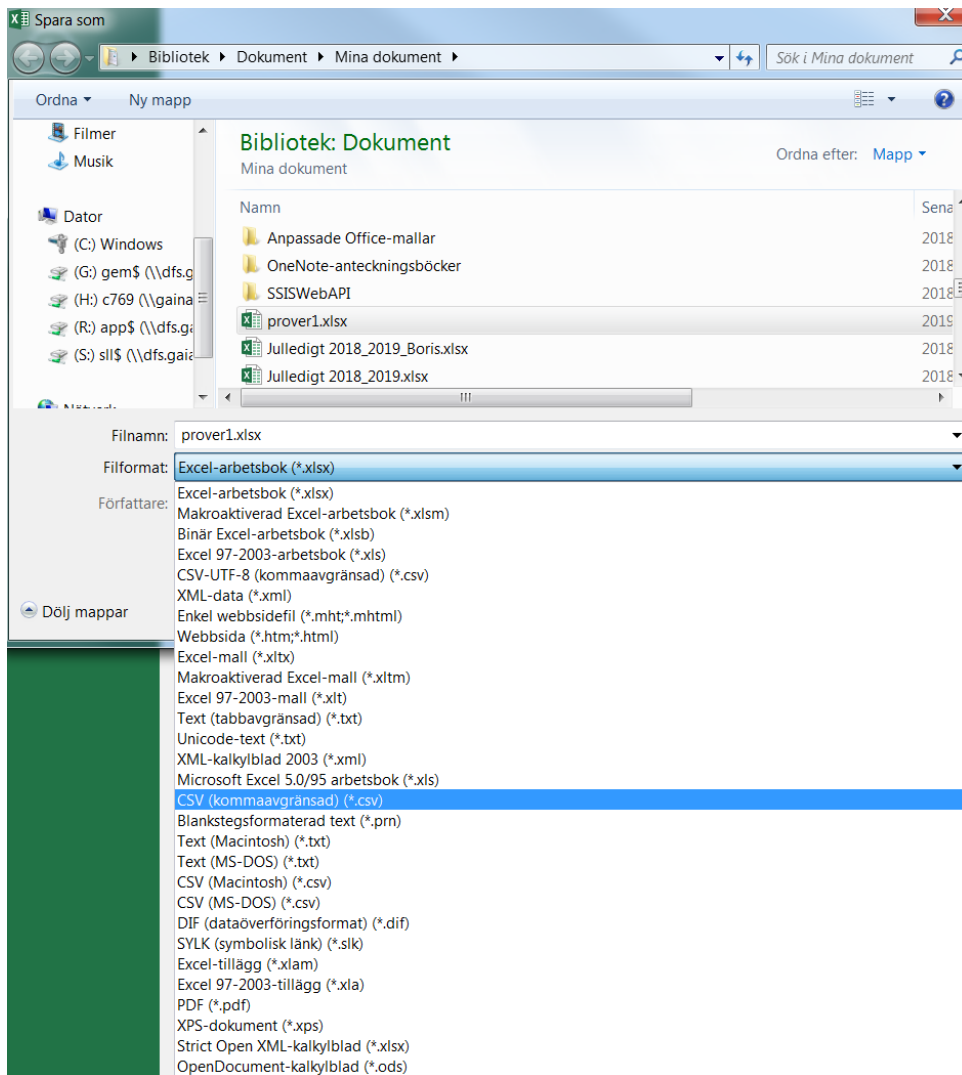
Spara som

Bibliotek ▸ Dokument ▸ Mina dokument ▸

Sök i Mina dokument

Ordna ▾ Ny mapp

Filmer
Musik
Dator
(C:) Windows
(G:) gem$ (\\dfs.g
(H:) c769 (\\gaina
(R:) app$ (\\dfs.ga
(S:) sll$ (\\dfs.gaia
Nätverk

Bibliotek: Dokument
Mina dokument

Ordna efter: Mapp ▾

| Namn | Sena |
|---|---|
| Anpassade Office-mallar | 2018 |
| OneNote-anteckningsböcker | 2018 |
| SSISWebAPI | 2018 |
| prover1.xlsx | 2019 |
| Julledigt 2018_2019_Boris.xlsx | 2018 |
| Julledigt 2018_2019.xlsx | 2018 |

III

Filnamn: prover1.xlsx
Filformat: Excel-arbetsbok (*.xlsx)
Författare:

Dölj mappar

Excel-arbetsbok (*.xlsx)
Makroaktiverad Excel-arbetsbok (*.xlsm)
Binär Excel-arbetsbok (*.xlsb)
Excel 97-2003-arbetsbok (*.xls)
CSV-UTF-8 (kommaavgränsad) (*.csv)
XML-data (*.xml)
Enkel webbsidefil (*.mht;*.mhtml)
Webbsida (*.htm;*.html)
Excel-mall (*.xltx)
Makroaktiverad Excel-mall (*.xltm)
Excel 97-2003-mall (*.xlt)
Text (tabbavgränsad) (*.txt)
Unicode-text (*.txt)
XML-kalkylblad 2003 (*.xml)
Microsoft Excel 5.0/95 arbetsbok (*.xls)
CSV (kommaavgränsad) (*.csv)
Blankstegsformaterad text (*.prn)
Text (Macintosh) (*.txt)
Text (MS-DOS) (*.txt)
CSV (Macintosh) (*.csv)
CSV (MS-DOS) (*.csv)
DIF (dataöverföringsformat) (*.dif)
SYLK (symbolisk länk) (*.slk)
Excel-tillägg (*.xlam)
Excel 97-2003-tillägg (*.xla)
PDF (*.pdf)
XPS-dokument (*.xps)
Strict Open XML-kalkylblad (*.xlsx)
OpenDocument-kalkylblad (*.ods)